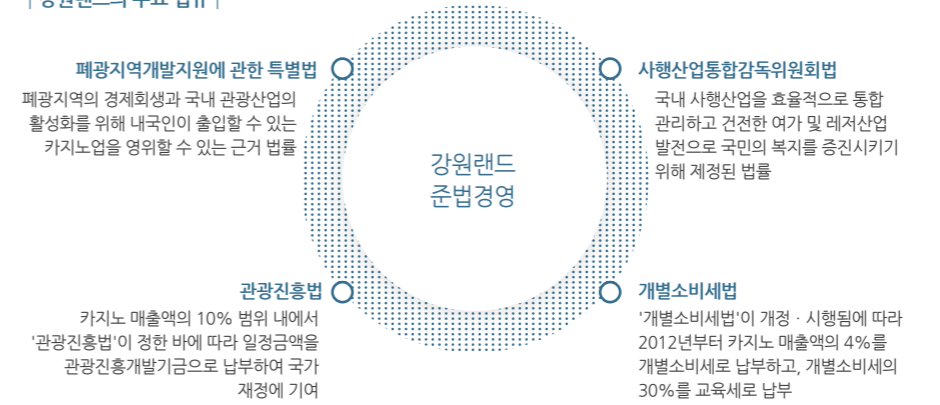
| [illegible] |

폐광지역개발지원에 관한 특별법

폐광지역의 경제회생과 국내 관광산업의 활성화를 위해 내국인이 출입할 수 있는 카지노업을 영위할 수 있는 근거 법률

사행산업통합감독위원회법

국내 사행산업을 효율적으로 통합 관리하고 건전한 여가 및 레저산업 발전으로 국민의 복지를 증진시키기 위해 제정된 법률

강원랜드 준법경영

관광진흥법

카지노 매출액의 10% 범위 내에서 '관광진흥법'이 정한 바에 따라 일정금액을 관광진흥개발기금으로 납부하여 국가 재정에 기여

개별소비세법

'개별소비세법'이 개정 · 시행됨에 따라 2012년부터 카지노 매출액의 4%를 개별소비세로 납부하고, 개별소비세의 30%를 교육세로 납부